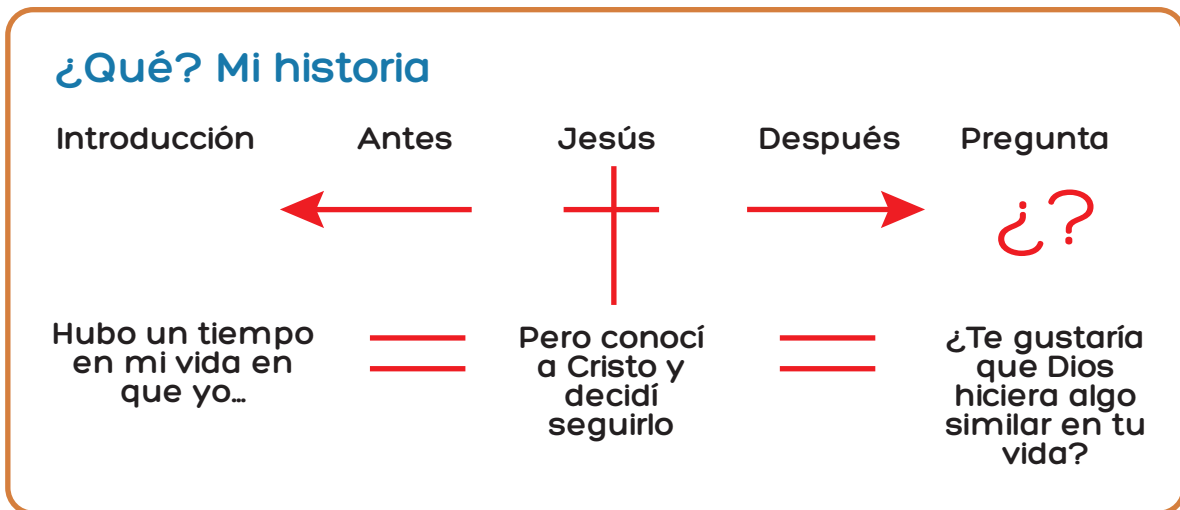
¿Qué? Mi historia

Introducción

Antes

Jesús

Después

Pregunta

¿?

Hubo un tiempo en mi vida en que yo…

Pero conocí a Cristo y decidí seguirlo

¿Te gustaría que Dios hiciera algo similar en tu vida?